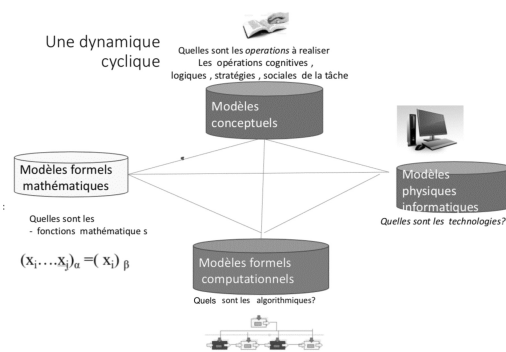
Une dynamique cyclique

Quelles sont les operations à realiser
Les opérations cognitives , logiques , stratégies , sociales de la tâche

Modèles conceptuels

Modèles formels mathématiques

Modèles physiques informatiques

Quelles sont les technologies?

:

Quelles sont les
- fonctions mathématique s

$(x_i \ldots x_j)_\alpha = (x_i)_\beta$

Modèles formels computationnels

Quels sont les algorithmiques?